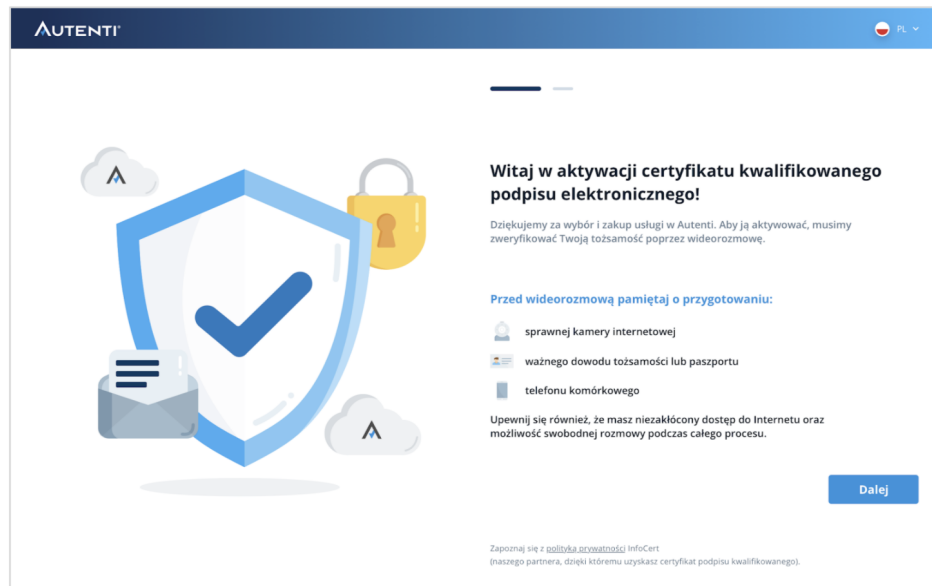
AUTENTI

PL

Witaj w aktywacji certyfikatu kwalifikowanego podpisu elektronicznego!

Dziękujemy za wybór i zakup usługi w Autenti. Aby ją aktywować, musimy zweryfikować Twoją tożsamość poprzez wideorozmowę.

Przed wideorozmową pamiętaj o przygotowaniu:

sprawnej kamery internetowej

ważnego dowodu tożsamości lub paszportu

telefonu komórkowego

Upewnij się również, że masz niezakłócony dostęp do Internetu oraz możliwość swobodnej rozmowy podczas całego procesu.

Dalej

Zapoznaj się z polityką prywatności InfoCert (naszego partnera, dzięki któremu uzyskasz certyfikat podpisu kwalifikowanego).